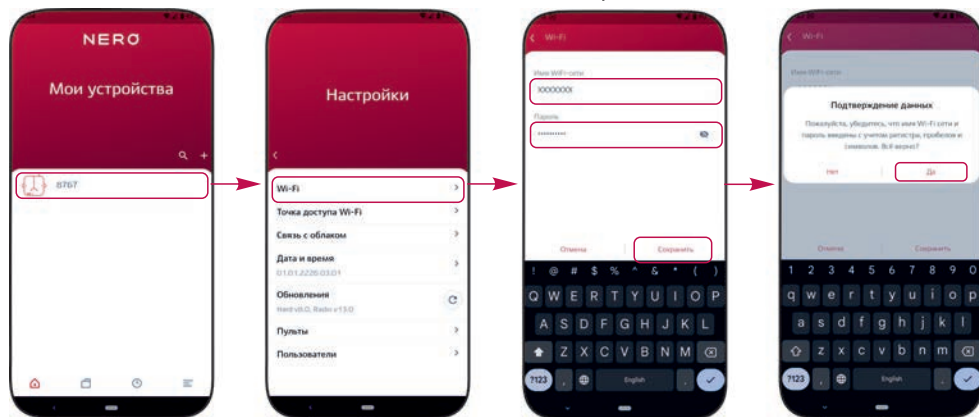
NERO

Мои устройства

8767

Настройки

Wi-Fi

Точка доступа Wi-Fi

Связь с облаком

Дата и время

01.01.2226 03:01

Обновления

Hard v8.0, Radio v13.0

Пульты

Пользователи

Wi-Fi

Имя WiFi-сети

XXXXXXX

Пароль

••••••••••

Отмена

Сохранить

! @ # $ % ^ & * ( )

Q W E R T Y U I O P

A S D F G H J K L

Z X C V B N M

?123 , English .

Wi-Fi

Имя WiFi-сети

Подтверждение данных

Пожалуйста, убедитесь, что имя Wi-Fi сети и пароль введены с учетом регистра, пробелов и символов. Всё верно?

Нет

Да

Отмена

Сохранить

1 2 3 4 5 6 7 8 9 0

q w e r t y u i o p

a s d f g h j k l

z x c v b n m

?123 , English .